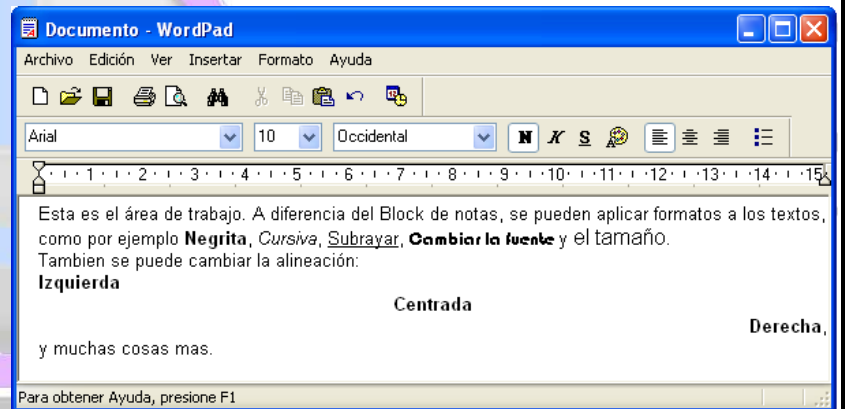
Documento - WordPad

Archivo Edición Ver Insertar Formato Ayuda

Arial 10 Occidental N K S

1 2 3 4 5 6 7 8 9 10 11 12 13 14 15

Esta es el área de trabajo. A diferencia del Block de notas, se pueden aplicar formatos a los textos, como por ejemplo **Negrita**, *Cursiva*, <u>Subrayar</u>, **Cambiar la fuente** y el tamaño.
Tambien se puede cambiar la alineación:
**Izquierda**
**Centrada**
**Derecha**,
y muchas cosas mas.

Para obtener Ayuda, presione F1